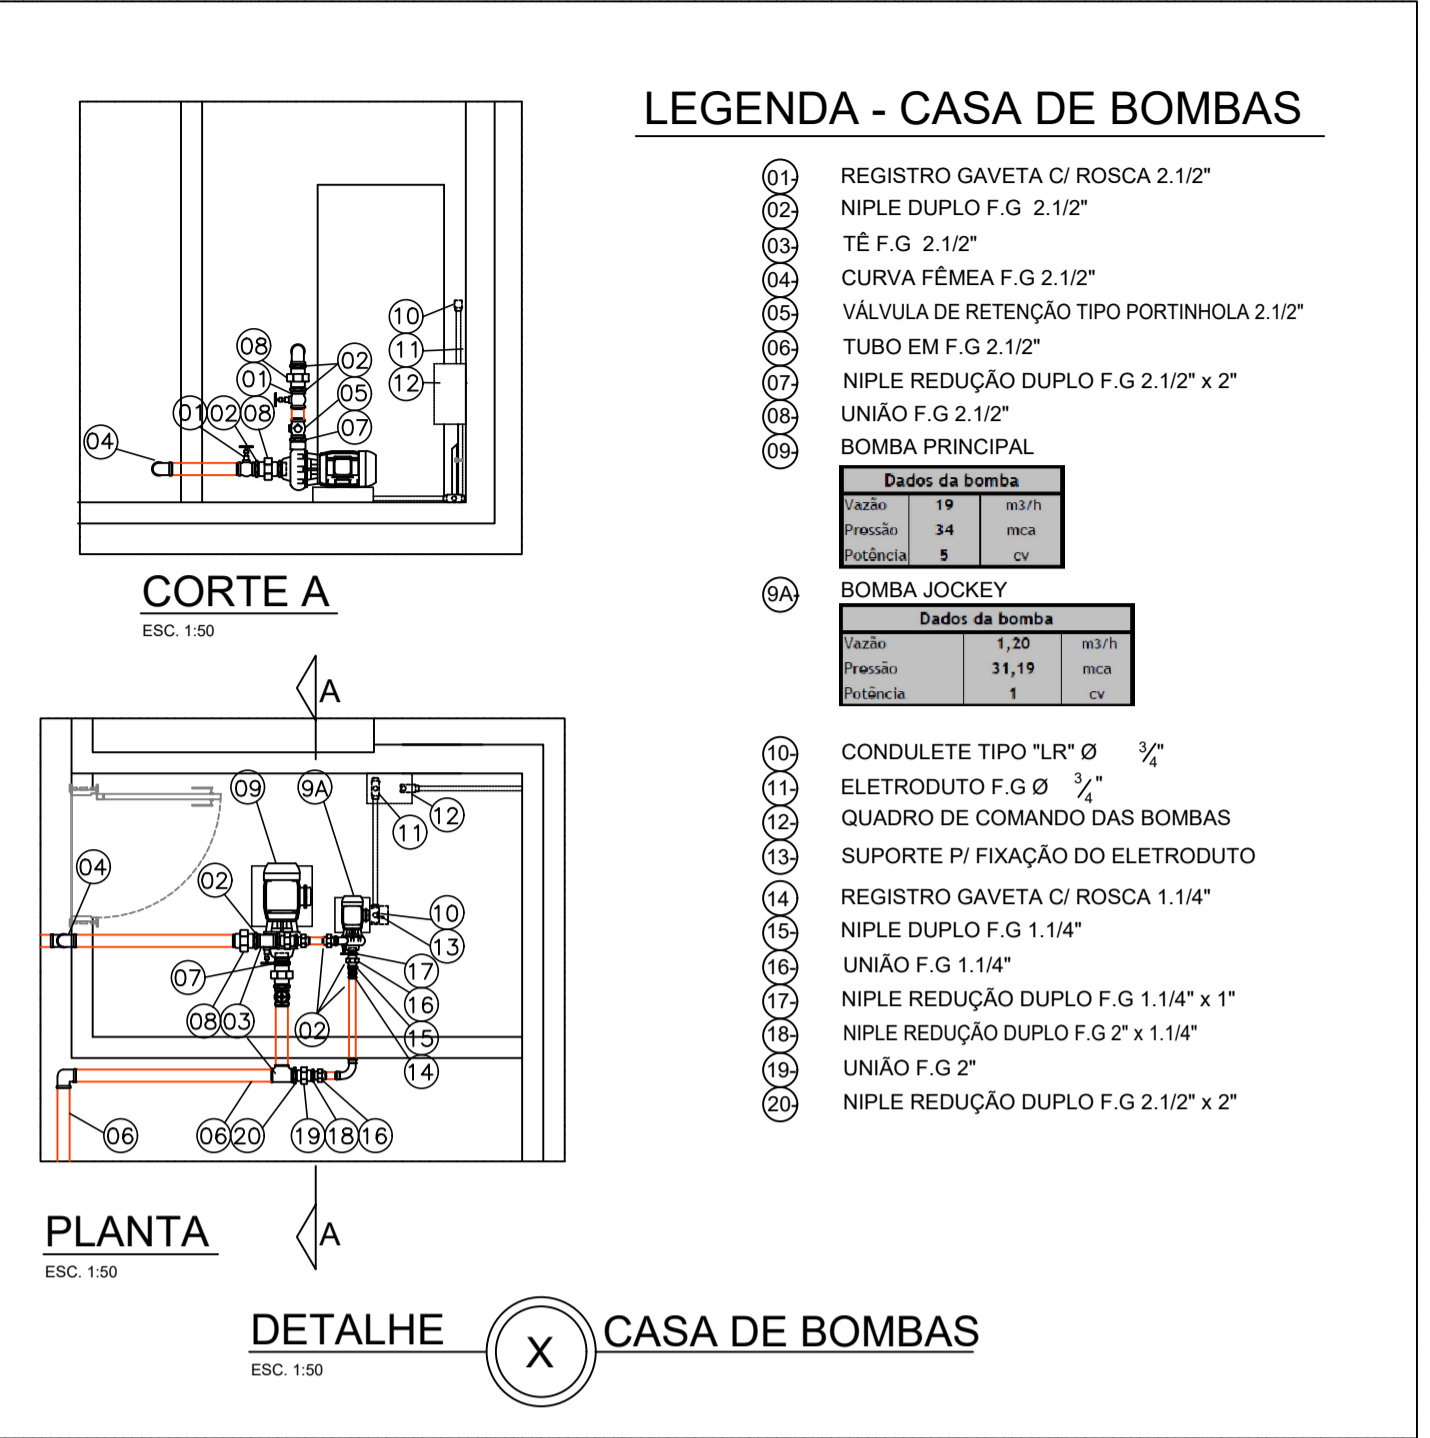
10
11
12
08
02
01
05
01 02 08
07
04

CORTE A
ESC. 1:50

A

09
9A
12
11
04
02
10
13
07
17
16
08 03
02
15
14
06
06 20
19 18 16

A

PLANTA
ESC. 1:50

LEGENDA - CASA DE BOMBAS

01 REGISTRO GAVETA C/ ROSCA 2.1/2"
02 NIPLE DUPLO F.G 2.1/2"
03 TÊ F.G 2.1/2"
04 CURVA FÊMEA F.G 2.1/2"
05 VÁLVULA DE RETENÇÃO TIPO PORTINHOLA 2.1/2"
06 TUBO EM F.G 2.1/2"
07 NIPLE REDUÇÃO DUPLO F.G 2.1/2" x 2"
08 UNIÃO F.G 2.1/2"
09 BOMBA PRINCIPAL

| Dados da bomba | | |
|---|---|---|
| Vazão | 19 | m3/h |
| Pressão | 34 | mca |
| Potência | 5 | cv |

9A BOMBA JOCKEY

| Dados da bomba | | |
|---|---|---|
| Vazão | 1,20 | m3/h |
| Pressão | 31,19 | mca |
| Potência | 1 | cv |

10 CONDULETE TIPO "LR" Ø $\frac{3}{4}$"
11 ELETRODUTO F.G Ø $\frac{3}{4}$"
12 QUADRO DE COMANDO DAS BOMBAS
13 SUPORTE P/ FIXAÇÃO DO ELETRODUTO
14 REGISTRO GAVETA C/ ROSCA 1.1/4"
15 NIPLE DUPLO F.G 1.1/4"
16 UNIÃO F.G 1.1/4"
17 NIPLE REDUÇÃO DUPLO F.G 1.1/4" x 1"
18 NIPLE REDUÇÃO DUPLO F.G 2" x 1.1/4"
19 UNIÃO F.G 2"
20 NIPLE REDUÇÃO DUPLO F.G 2.1/2" x 2"

DETALHE
ESC. 1:50
X
CASA DE BOMBAS